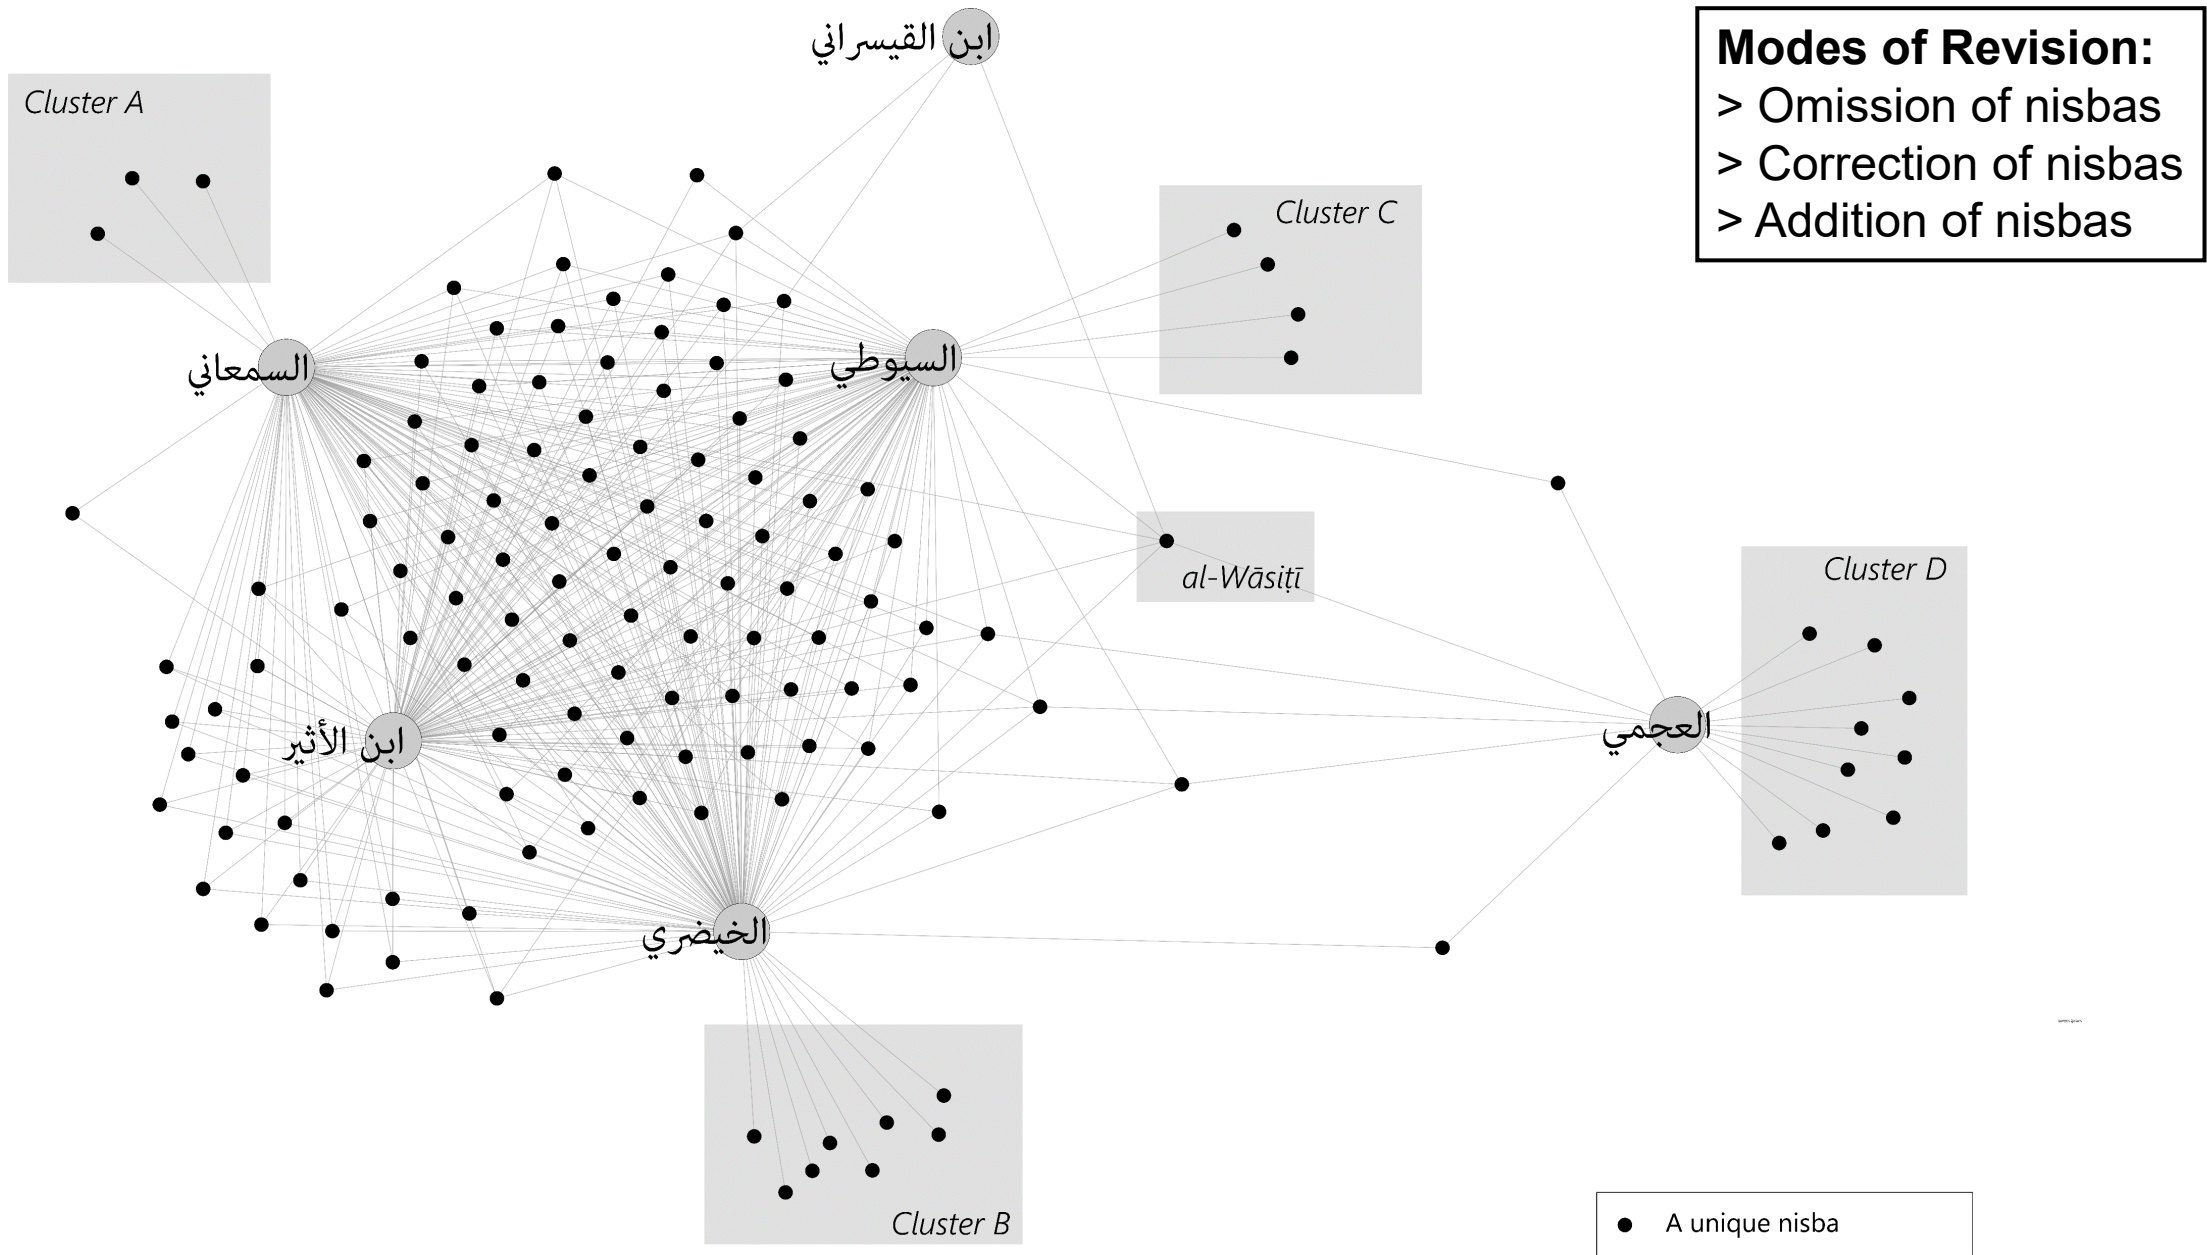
Modes of Revision:
> Omission of nisbas
> Correction of nisbas
> Addition of nisbas

ابن القيسراني

Cluster A

Cluster C

السمعاني

السيوطي

al-Wāsiṭī

Cluster D

العجمي

ابن الأثير

الخيضري

Cluster B

A unique nisba